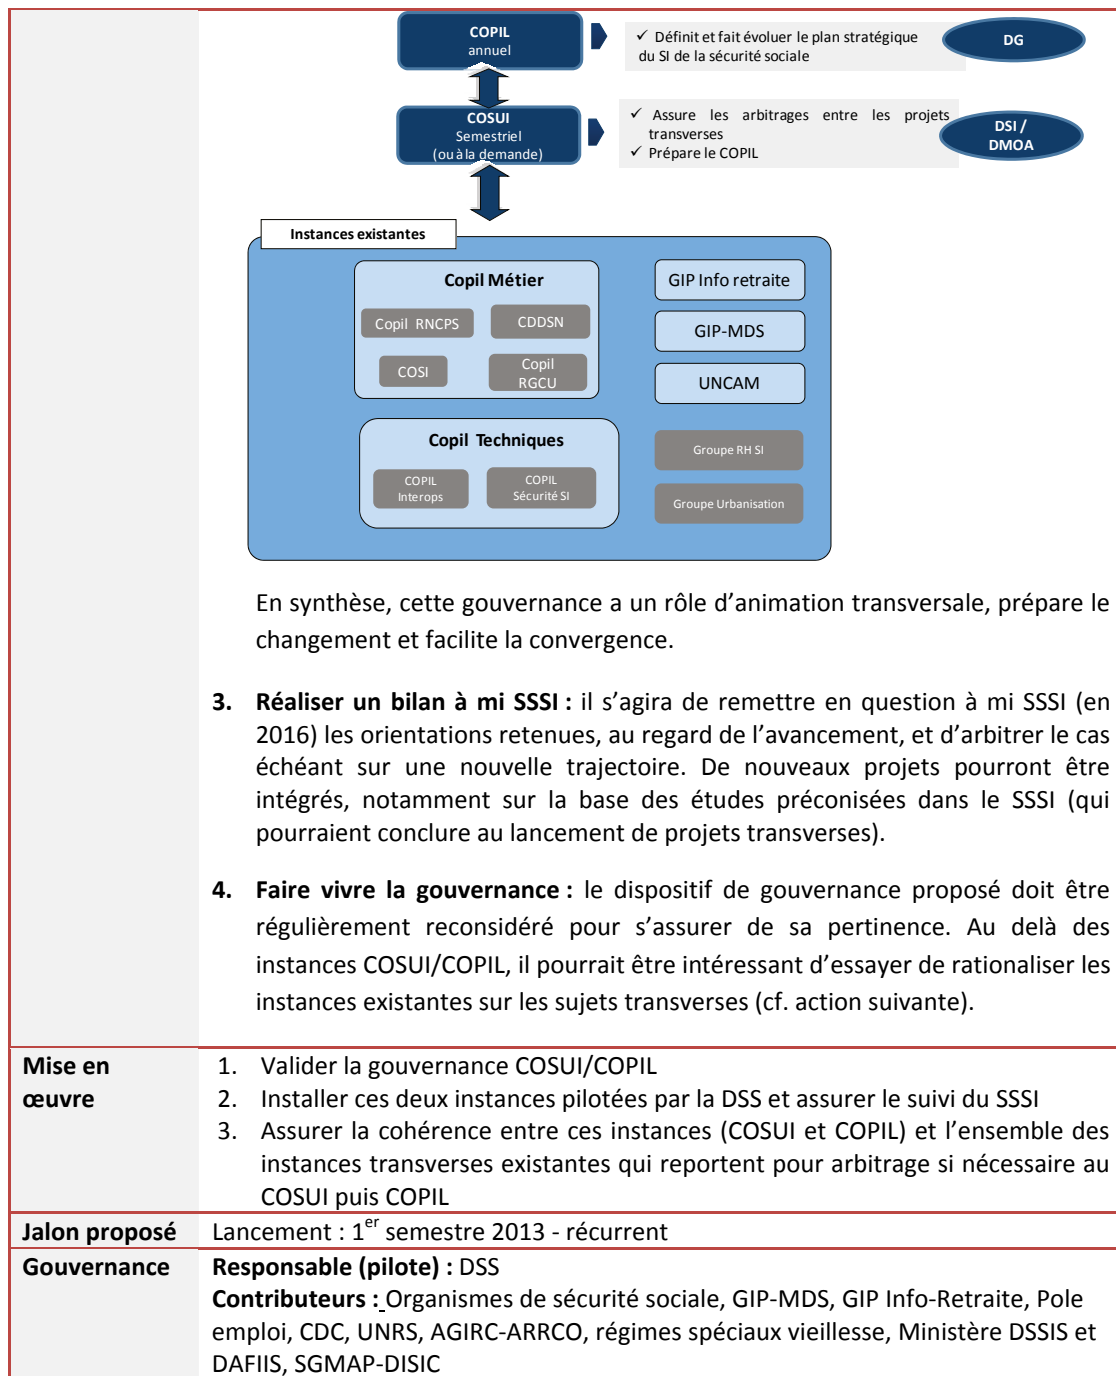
COPIL
annuel

✓ Définit et fait évoluer le plan stratégique du SI de la sécurité sociale

DG

COSUI
Semestriel
(ou à la demande)

✓ Assure les arbitrages entre les projets transverses
✓ Prépare le COPIL

DSI / DMOA

Instances existantes

Copil Métier

Copil RNCPS

CDDSN

COSI

Copil RGCU

GIP Info retraite

GIP-MDS

UNCAM

Copil Techniques

COPIL Interops

COPIL Sécurité SI

Groupe RH SI

Groupe Urbanisation

En synthèse, cette gouvernance a un rôle d'animation transversale, prépare le changement et facilite la convergence.

3. **Réaliser un bilan à mi SSSI :** il s'agira de remettre en question à mi SSSI (en 2016) les orientations retenues, au regard de l'avancement, et d'arbitrer le cas échéant sur une nouvelle trajectoire. De nouveaux projets pourront être intégrés, notamment sur la base des études préconisées dans le SSSI (qui pourraient conclure au lancement de projets transverses).

4. **Faire vivre la gouvernance :** le dispositif de gouvernance proposé doit être régulièrement reconsidéré pour s'assurer de sa pertinence. Au delà des instances COSUI/COPIL, il pourrait être intéressant d'essayer de rationaliser les instances existantes sur les sujets transverses (cf. action suivante).

| **Mise en œuvre** | 1. Valider la gouvernance COSUI/COPIL<br>2. Installer ces deux instances pilotées par la DSS et assurer le suivi du SSSI<br>3. Assurer la cohérence entre ces instances (COSUI et COPIL) et l'ensemble des instances transverses existantes qui reportent pour arbitrage si nécessaire au COSUI puis COPIL |
|---|---|
| **Jalon proposé** | Lancement : $1^{er}$ semestre 2013 - récurrent |
| **Gouvernance** | **Responsable (pilote) :** DSS<br>**Contributeurs :** Organismes de sécurité sociale, GIP-MDS, GIP Info-Retraite, Pole emploi, CDC, UNRS, AGIRC-ARRCO, régimes spéciaux vieillesse, Ministère DSSIS et DAFIIS, SGMAP-DISIC |